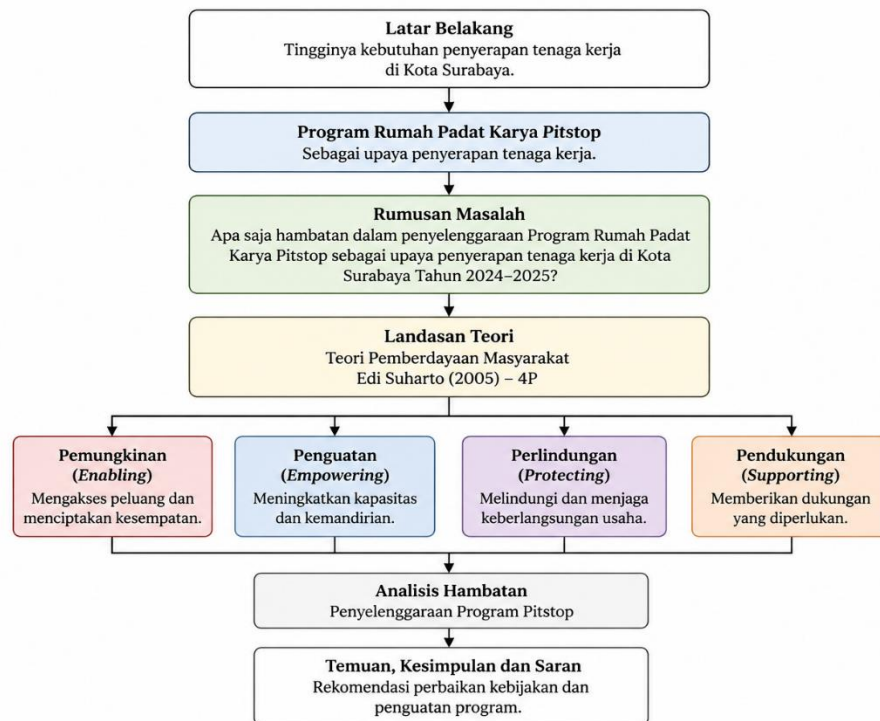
Latar Belakang
Tingginya kebutuhan penyerapan tenaga kerja di Kota Surabaya.

Program Rumah Padat Karya Pitstop
Sebagai upaya penyerapan tenaga kerja.

Rumusan Masalah
Apa saja hambatan dalam penyelenggaraan Program Rumah Padat Karya Pitstop sebagai upaya penyerapan tenaga kerja di Kota Surabaya Tahun 2024–2025?

Landasan Teori
Teori Pemberdayaan Masyarakat
Edi Suharto (2005) – 4P

Pemungkinan (Enabling)
Mengakses peluang dan menciptakan kesempatan.

Penguatan (Empowering)
Meningkatkan kapasitas dan kemandirian.

Perlindungan (Protecting)
Melindungi dan menjaga keberlangsungan usaha.

Pendukungan (Supporting)
Memberikan dukungan yang diperlukan.

Analisis Hambatan
Penyelenggaraan Program Pitstop

Temuan, Kesimpulan dan Saran
Rekomendasi perbaikan kebijakan dan penguatan program.